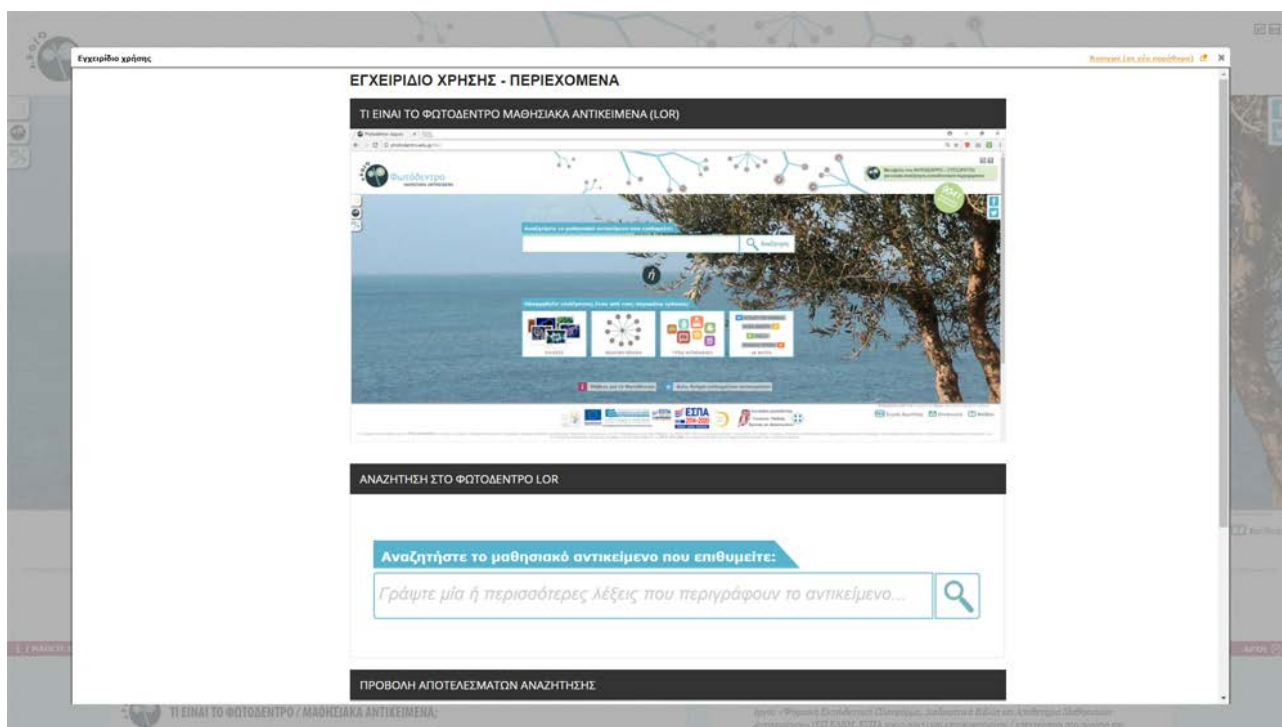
Εγχειρίδιο χρήσης

Άνοιγμα (σε νέο παράθυρο)

ΕΓΧΕΙΡΙΔΙΟ ΧΡΗΣΗΣ - ΠΕΡΙΕΧΟΜΕΝΑ

ΤΙ ΕΙΝΑΙ ΤΟ ΦΩΤΟΔΕΝΤΡΟ ΜΑΘΗΣΙΑΚΑ ΑΝΤΙΚΕΙΜΕΝΑ (LOR)

Φωτόδεντρο

Αναζητήστε το μαθησιακό αντικείμενο που επιθυμείτε:

Αναζήτηση

ΕΣΠΑ

ΑΝΑΖΗΤΗΣΗ ΣΤΟ ΦΩΤΟΔΕΝΤΡΟ LOR

Αναζητήστε το μαθησιακό αντικείμενο που επιθυμείτε:

Γράψτε μία ή περισσότερες λέξεις που περιγράφουν το αντικείμενο...

ΠΡΟΒΟΛΗ ΑΠΟΤΕΛΕΣΜΑΤΩΝ ΑΝΑΖΗΤΗΣΗΣ

ΤΙ ΕΙΝΑΙ ΤΟ ΦΩΤΟΔΕΝΤΡΟ / ΜΑΘΗΣΙΑΚΑ ΑΝΤΙΚΕΙΜΕΝΑ;

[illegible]